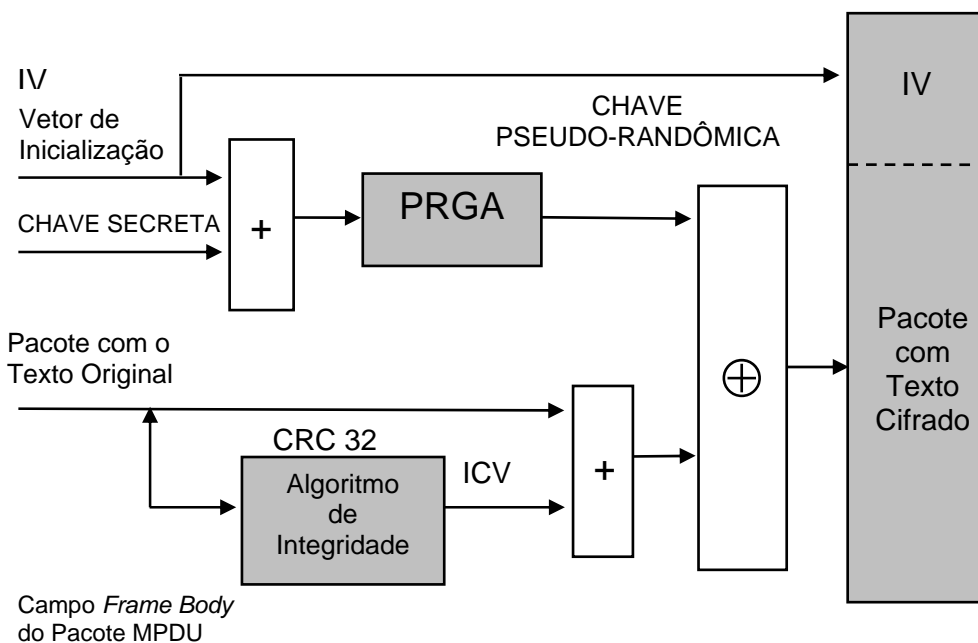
IV
Vetor de Inicialização

CHAVE SECRETA

+

PRGA

CHAVE
PSEUDO-RANDÔMICA

IV

Pacote com o Texto Original

CRC 32

Algoritmo de Integridade

ICV

+

$\oplus$

Pacote com Texto Cifrado

Campo *Frame Body* do Pacote MPDU